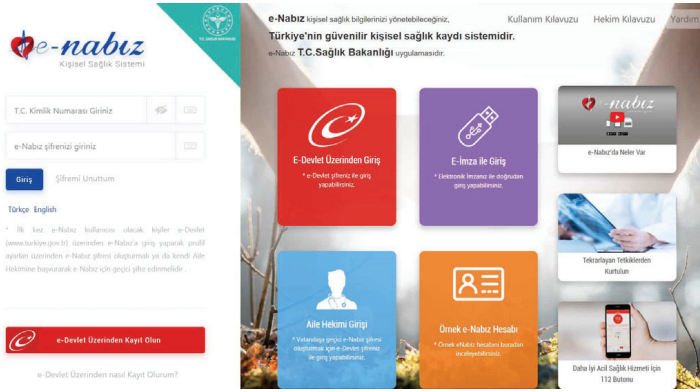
e-nabız
Kişisel Sağlık Sistemi

T.C. SAĞLIK BAKANLIĞI

T.C. Kimlik Numarası Giriniz

e-Nabız şifrenizi giriniz

Giriş Şifremi Unuttum

Türkçe English

* İlk kez e-Nabız kullanıcısı olacak kişiler e-Devlet (www.turkiye.gov.tr) üzerinden e-Nabız'a giriş yaparak profil ayarları üzerinden e-Nabız şifresi oluşturmalı ya da kendi Aile Hekimine başvurarak e-Nabız için geçici şifre edinmelidir.

e-Devlet Üzerinden Kayıt Olun

e-Devlet Üzerinden nasıl Kayıt Olurum?

e-Nabız kişisel sağlık bilgilerinizi yönetebileceğiniz, Türkiye'nin güvenilir kişisel sağlık kaydı sistemidir. e-Nabız T.C.Sağlık Bakanlığı uygulamasıdır.

Kullanım Kılavuzu Hekim Kılavuzu Yardım

E-Devlet Üzerinden Giriş
* e-Devlet şifreniz ile giriş yapabilirsiniz.

E-İmza ile Giriş
* Elektronik İmzanız ile doğrudan giriş yapabilirsiniz.

e-nabız
e-Nabız'da Neler Var

Tekrarlayan Tetkiklerden Kurtulun

Aile Hekimi Girişi
* Vatandaşa geçici e-Nabız şifresi oluşturmak için e-Devlet şifreniz ile giriş yapabilirsiniz.

Örnek e-Nabız Hesabı
* Örnek eNabız hesabını buradan inceleyebilirsiniz.

Daha İyi Acil Sağlık Hizmeti İçin 112 Butonu